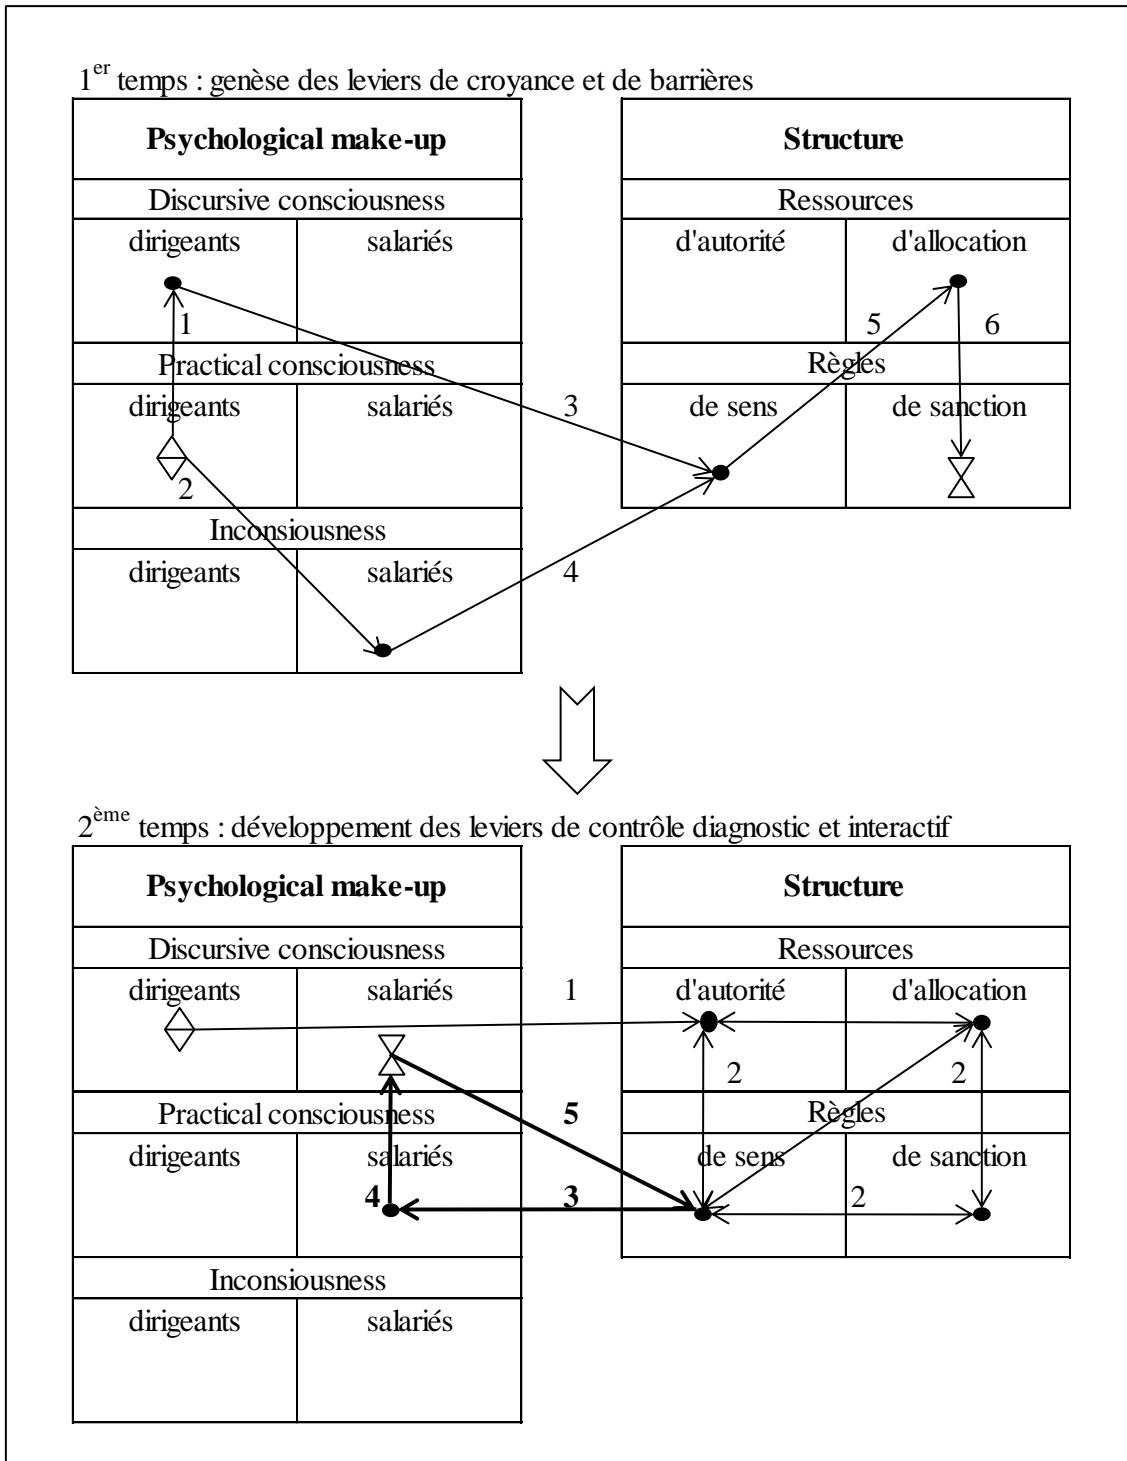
1$^{er}$ temps : genèse des leviers de croyance et de barrières

| Psychological make-up | |
|---|---|
| Discursive consciousness | |
| dirigeants | salariés |
| Practical consciousness | |
| dirigeants | salariés |
| Inconsiousness | |
| dirigeants | salariés |

| Structure | |
|---|---|
| Ressources | |
| d'autorité | d'allocation |
| Règles | |
| de sens | de sanction |

1
2
3
4
5
6

2$^{ème}$ temps : développement des leviers de contrôle diagnostic et interactif

| Psychological make-up | |
|---|---|
| Discursive consciousness | |
| dirigeants | salariés |
| Practical consciousness | |
| dirigeants | salariés |
| Inconsiousness | |
| dirigeants | salariés |

| Structure | |
|---|---|
| Ressources | |
| d'autorité | d'allocation |
| Règles | |
| de sens | de sanction |

1
2
2
5
4
3
2